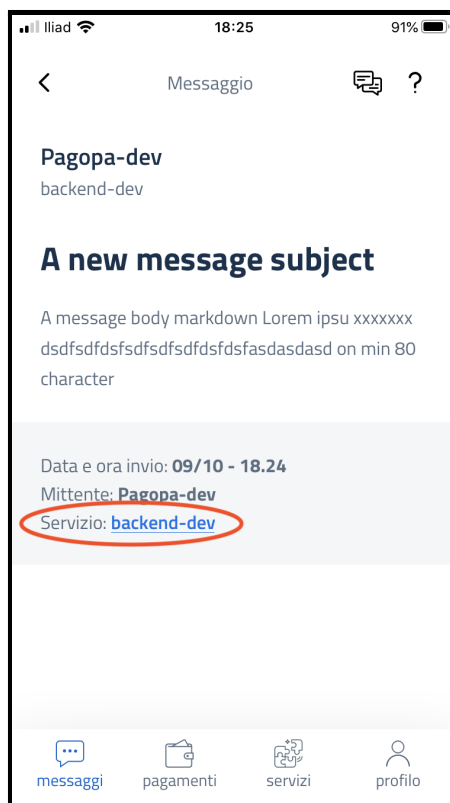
Iliad 18:25 91%

Messaggio ?

Pagopa-dev
backend-dev

A new message subject

A message body markdown Lorem ipsu xxxxxxx dsdfsdfdsfsdfsdfsdfdsfdsfasdasdasd on min 80 character

Data e ora invio: 09/10 - 18.24
Mittente: Pagopa-dev
Servizio: backend-dev

messaggi pagamenti servizi profilo